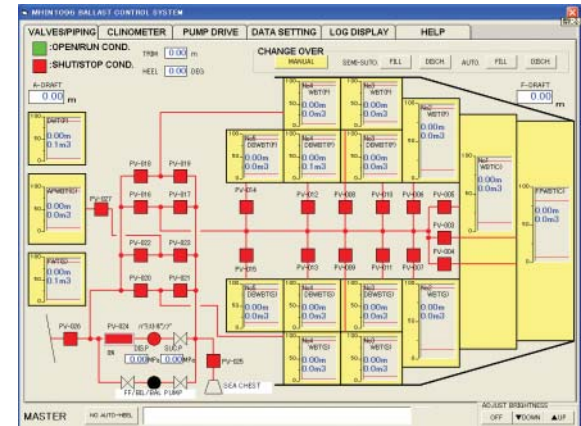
MHIN100G BALLAST CONTROL SYSTEM

VALVES/PIPING | CLINOMETER | PUMP DRIVE | DATA SETTING | LOG DISPLAY | HELP

:OPEN/RUN COND.

:SHUT/STOP COND.

TRIM 0.00 m

HEEL 0.00 DEG

CHANGE OVER

MANUAL

SEMI-AUTO FILL DISCH.

AUTO FILL DISCH.

A-DRAFT 0.00 m

F-DRAFT 0.00 m

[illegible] 0.00m 0.1m3

APWBT(C) 0.00m 0.0m3

FWT(S) 0.00m 0.1m3

PV-027

PV-018 PV-019

PV-016 PV-017

PV-022 PV-023

PV-020 PV-021

PV-014

PV-012 PV-010 PV-008 PV-006 PV-005

PV-015 PV-013 PV-009 PV-011 PV-007

PV-003

PV-004

No3 WBT(P) 0.00m 0.0m3

No2 WBT(P) 0.00m 0.0m3

No1 WBT(P) 0.00m 0.0m3

No5 DBWBT(P) 0.00m 0.0m3

No4 DBWBT(P) 0.00m 0.1m3

No3 DBWBT(P) 0.00m 0.0m3

No1 WBT(C) 0.00m 0.0m3

FPWBT(C) 0.00m 0.0m3

No5 DBWBT(S) 0.00m 0.0m3

No4 DBWBT(S) 0.00m 0.0m3

No3 DBWBT(S) 0.00m 0.0m3

No2 WBT(S) 0.00m 0.0m3

No3 WBT(S) 0.00m 0.0m3

No1 WBT(S) 0.00m 0.0m3

PV-026

PV-024

DEP SUCP

0.00 MPa 0.00 MPa

PV-025

SEA CHEST

FF/BIL/BAL PUMP

MASTER

NO AUTO-HEEL

ADJUST BRIGHTNESS

OFF ▼DOWN ▲UP